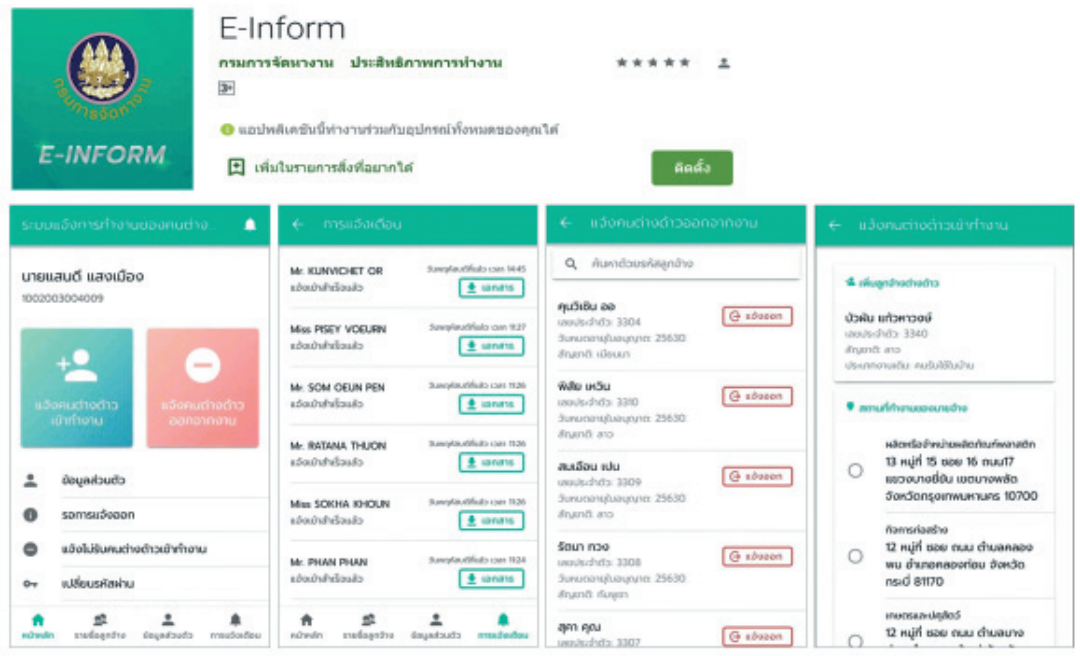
กรมการจัดหางาน
E-INFORM

E-Inform
กรมการจัดหางาน ประสิทธิภาพการทำงาน
★★★★★
3+
แอปพลิเคชันนี้ทำงานร่วมกับอุปกรณ์ทั้งหมดของคุณได้
เพิ่มในรายการสิ่งที่อยากได้
ติดตั้ง

ระบบแจ้งการทำงานของคนต่าง...
นายแสนดี แสงเมือง
1002003004009
แจ้งคนต่างด้าวเข้าทำงาน
แจ้งคนต่างด้าวออกจากงาน
ข้อมูลส่วนตัว
รอการแจ้งออก
แจ้งไม่รับคนต่างด้าวเข้าทำงาน
เปลี่ยนรหัสผ่าน
หน้าหลัก
รายชื่อลูกจ้าง
ข้อมูลส่วนตัว
การแจ้งเตือน

การแจ้งเตือน
Mr. KUNVICHET OR
แจ้งเข้าสำเร็จแล้ว
วันหยุดแจ้งเข้าแล้ว เวลา 14:45
เอกสาร
Miss PISEY VOEURN
แจ้งเข้าสำเร็จแล้ว
วันหยุดแจ้งเข้าแล้ว เวลา 11:27
เอกสาร
Mr. SOM OEUN PEN
แจ้งเข้าสำเร็จแล้ว
วันหยุดแจ้งเข้าแล้ว เวลา 11:26
เอกสาร
Mr. RATANA THUON
แจ้งเข้าสำเร็จแล้ว
วันหยุดแจ้งเข้าแล้ว เวลา 11:26
เอกสาร
Miss SOKHA KHOUN
แจ้งเข้าสำเร็จแล้ว
วันหยุดแจ้งเข้าแล้ว เวลา 11:26
เอกสาร
Mr. PHAN PHAN
แจ้งเข้าสำเร็จแล้ว
วันหยุดแจ้งเข้าแล้ว เวลา 11:24
เอกสาร
หน้าหลัก
รายชื่อลูกจ้าง
ข้อมูลส่วนตัว
การแจ้งเตือน

แจ้งคนต่างด้าวออกจากงาน
ค้นหาด้วยรหัสลูกจ้าง
คุนวิเชษ ออ
เลขประจำตัว: 3304
วันหมดอายุใบอนุญาต: 25630
สัญชาติ: เมียนมา
แจ้งออก
พีเส่ย เหวิน
เลขประจำตัว: 3310
วันหมดอายุใบอนุญาต: 25630
สัญชาติ: ลาว
แจ้งออก
สมเอือน เปน
เลขประจำตัว: 3309
วันหมดอายุใบอนุญาต: 25630
สัญชาติ: ลาว
แจ้งออก
รัตนา ทวง
เลขประจำตัว: 3308
วันหมดอายุใบอนุญาต: 25630
สัญชาติ: กัมพูชา
แจ้งออก
สุกา คุณ
เลขประจำตัว: 3307
แจ้งออก

แจ้งคนต่างด้าวเข้าทำงาน
เพิ่มลูกจ้างต่างด้าว
บัวผัน แก้วคาวงษ์
เลขประจำตัว: 3340
สัญชาติ: ลาว
ประเภทงานเดิม: คนรับใช้ในบ้าน
สถานที่ทำงานของนายจ้าง
ผลิตหรือจำหน่ายผลิตภัณฑ์พลาสติก
13 หมู่ที่ 15 ซอย 16 ถนน17
แขวงบางซื่อ เขตบางพลัด
จังหวัดกรุงเทพมหานคร 10700
กิจการก่อสร้าง
12 หมู่ที่ ซอย ถนน ตำบลคลอง
พน อำเภอคลองท่อม จังหวัด
กระบี่ 81170
เกษตรและปศุสัตว์
12 หมู่ที่ ซอย ถนน ตำบลนาง